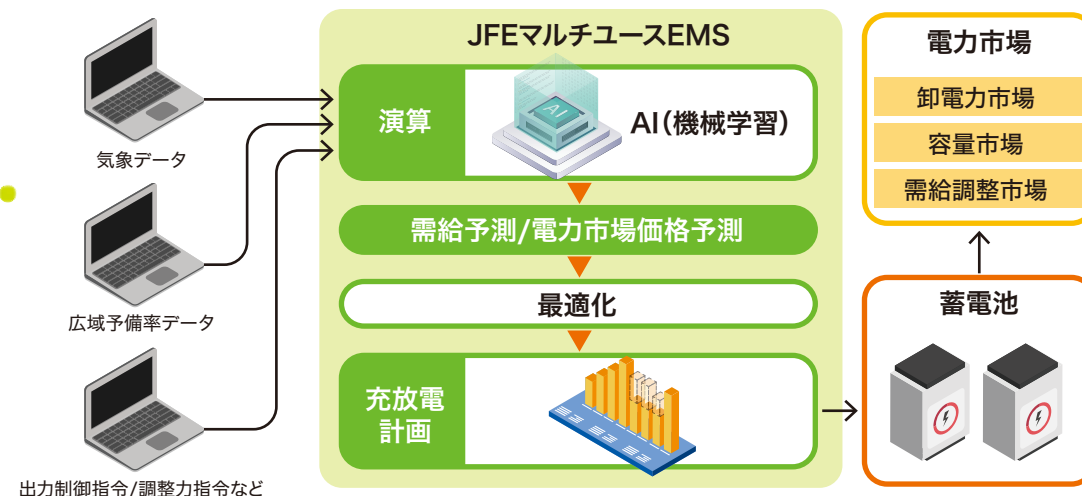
気象データ

広域予備率データ

出力制御指令/調整力指令など

JFEマルチユースEMS

演算

AI

AI(機械学習)

需給予測/電力市場価格予測

最適化

充放電計画

電力市場

卸電力市場

容量市場

需給調整市場

蓄電池